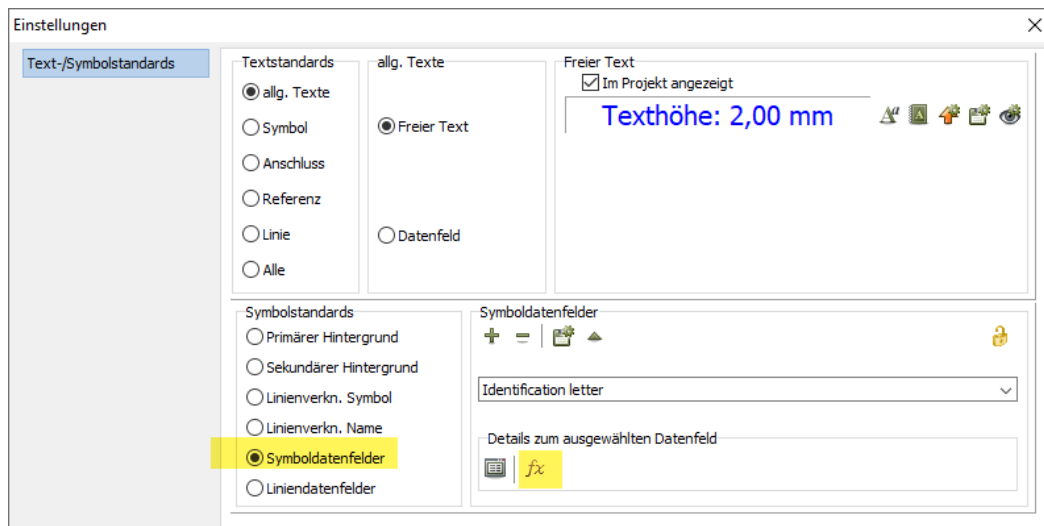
Einstellungen

Text-/Symbolstandards

Textstandards
allg. Texte
Symbol
Anschluss
Referenz
Linie
Alle

allg. Texte
Freier Text
Datenfeld

Freier Text
Im Projekt angezeigt
Texthöhe: 2,00 mm

Symbolstandards
Primärer Hintergrund
Sekundärer Hintergrund
Linienverkn. Symbol
Linienverkn. Name
Symboldatenfelder
Liniendatenfelder

Symboldatenfelder
Identification letter
Details zum ausgewählten Datenfeld
$fx$